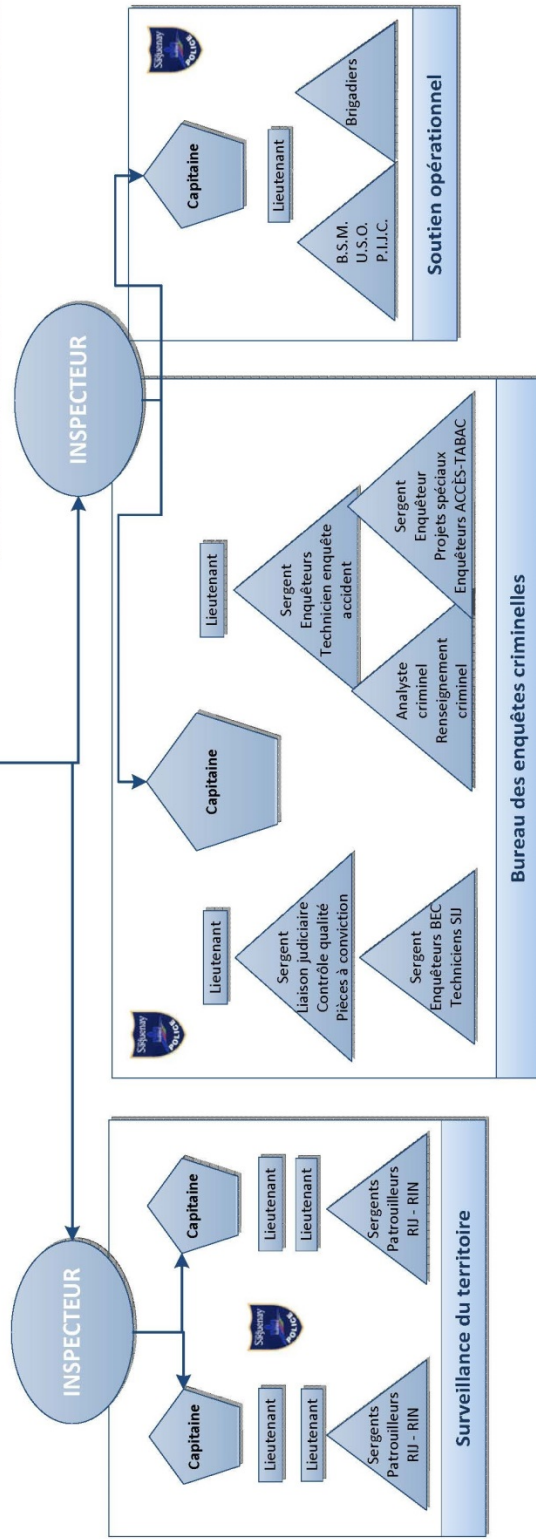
INSPECTEUR

Capitaine

Lieutenant

Lieutenant

Sergents
Patrouilleurs
RIJ - RIN

Saguenay POLICE

Capitaine

Lieutenant

Lieutenant

Sergents
Patrouilleurs
RIJ - RIN

Surveillance du territoire

Saguenay POLICE

Lieutenant

Sergent
Liaison judiciaire
Contrôle qualité
Pièces à conviction

Sergent
Enquêteurs BEC
Techniciens SIJ

Capitaine

Analyste criminel
Renseignement criminel

Lieutenant

Sergent
Enquêteurs
Technicien enquête accident

Sergent
Enquêteur
Projets spéciaux
Enquêteurs ACCÈS-TABAC

Bureau des enquêtes criminelles

INSPECTEUR

Saguenay POLICE

Capitaine

Lieutenant

B.S.M.
U.S.O.
P.I.J.C.

Brigadiers

Soutien opérationnel